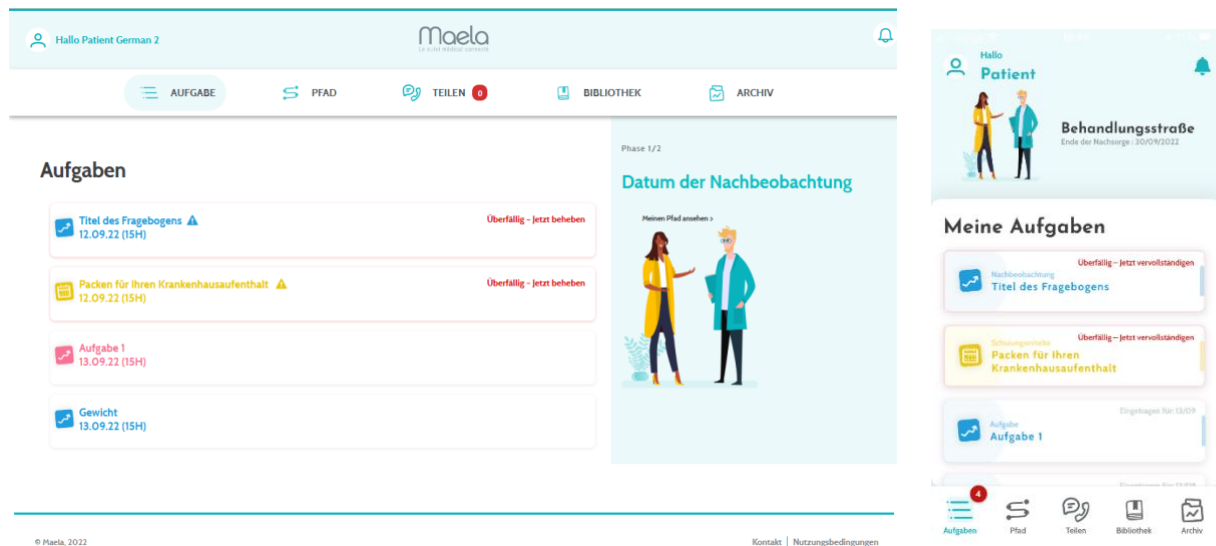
Hallo Patient German 2

Maela
Le suivi médical connecté

AUFGABE
PFAD
TEILEN 0
BIBLIOTHEK
ARCHIV

Aufgaben

Titel des Fragebogens
12.09.22 (15H)
Überfällig – Jetzt beheben

Packen für Ihren Krankenhausaufenthalt
12.09.22 (15H)
Überfällig – Jetzt beheben

Aufgabe 1
13.09.22 (15H)

Gewicht
13.09.22 (15H)

Phase 1/2
Datum der Nachbeobachtung
Meinen Pfad ansehen >

© Maela, 2022
Kontakt | Nutzungsbedingungen

Hallo
Patient

Behandlungsstraße
Ende der Nachsorge : 30/09/2022

Meine Aufgaben

Überfällig – Jetzt vervollständigen
Nachbeobachtung
Titel des Fragebogens

Überfällig – Jetzt vervollständigen
Schwangerschaft
Packen für Ihren Krankenhausaufenthalt

Eingetragen für 13/09
Aufgabe
Aufgabe 1

4
Aufgaben
Pfad
Teilen
Bibliothek
Archiv